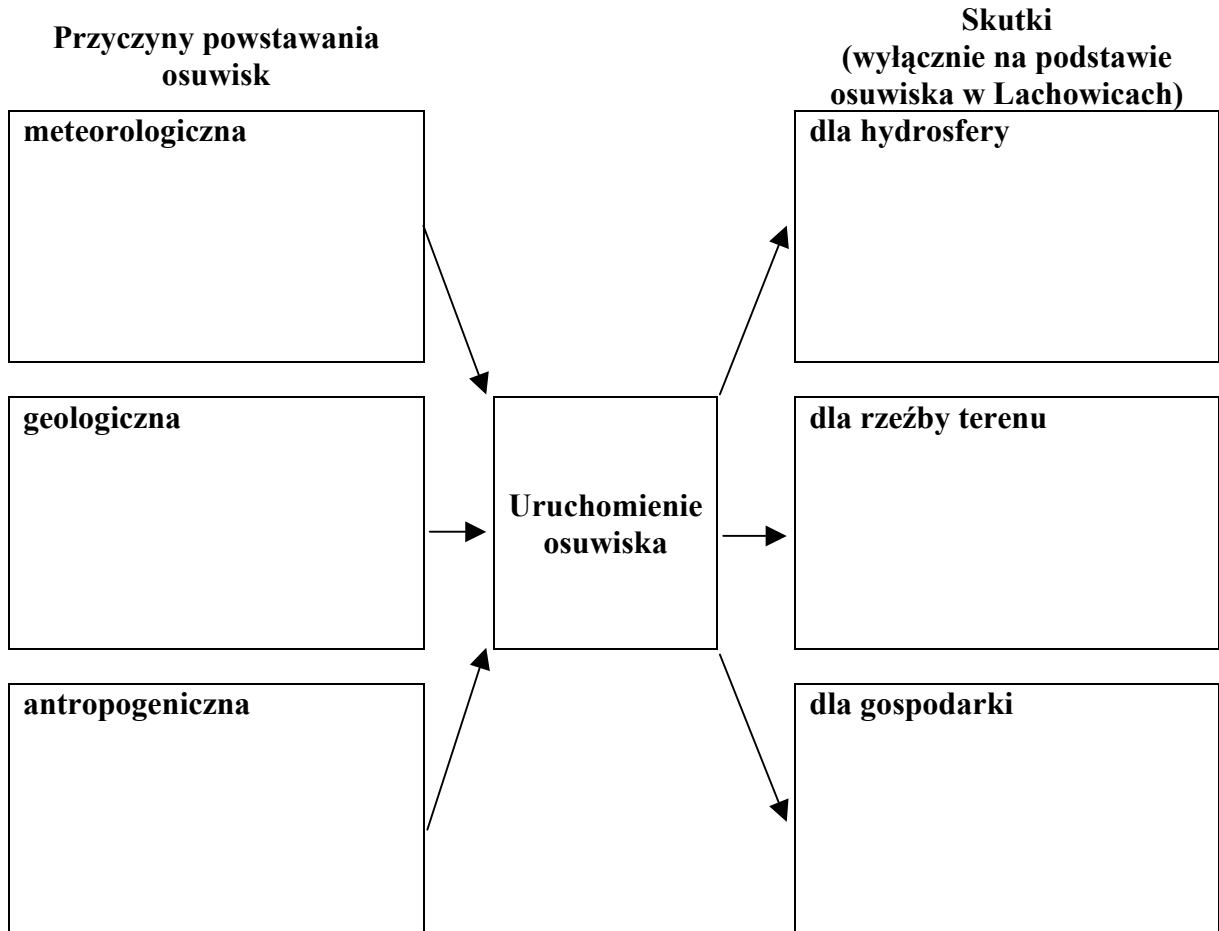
Przyczyny powstawania osuwisk

Skutki (wyłącznie na podstawie osuwiska w Lachowicach)

meteorologiczna

dla hydrosfery

geologiczna

Uruchomienie osuwiska

dla rzeźby terenu

antropogeniczna

dla gospodarki